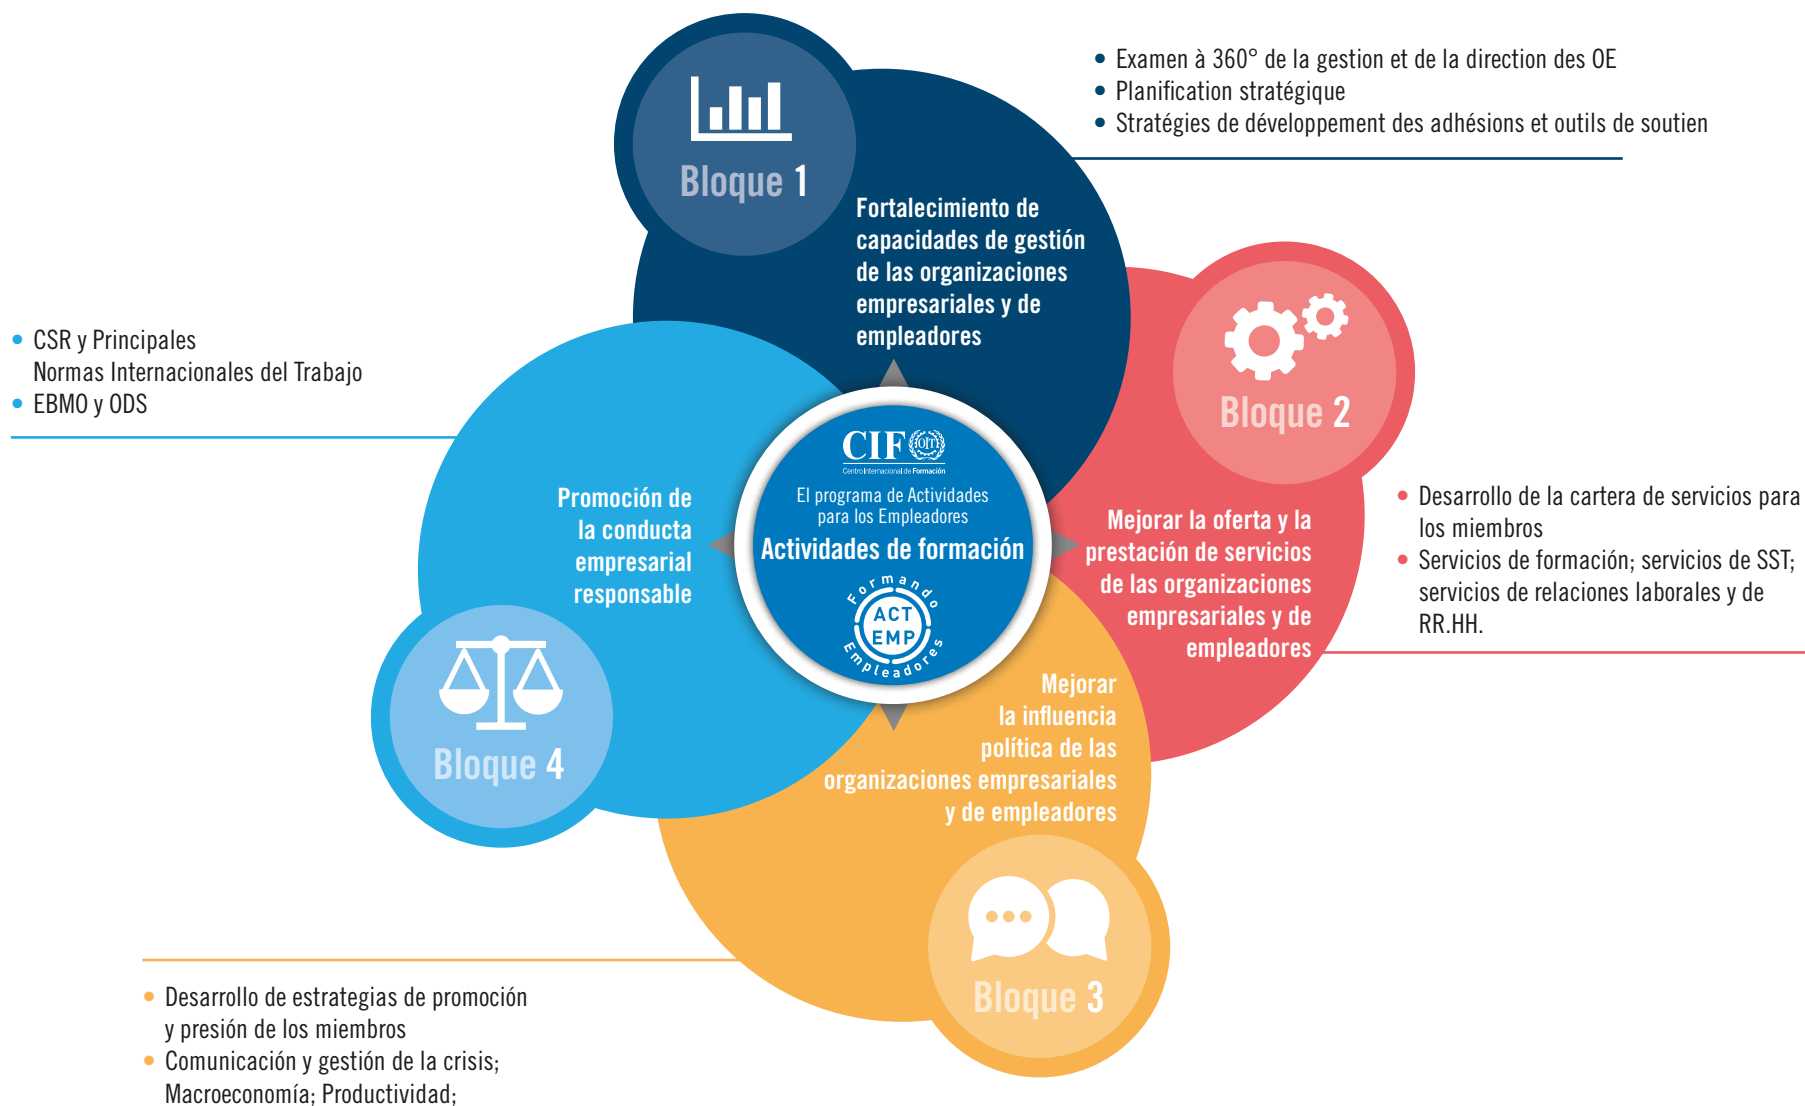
• Examen à 360° de la gestion et de la direction des OE
• Planification stratégique
• Stratégies de développement des adhésions et outils de soutien

Bloque 1

Fortalecimiento de capacidades de gestión de las organizaciones empresariales y de empleadores

• CSR y Principales Normas Internacionales del Trabajo
• EBMO y ODS

Bloque 2

Promoción de la conducta empresarial responsable

CIF OIT
Centro Internacional de Formación
El programa de Actividades para los Empleadores
Actividades de formación
Formando Empleadores
ACT EMP

Mejorar la oferta y la prestación de servicios de las organizaciones empresariales y de empleadores

• Desarrollo de la cartera de servicios para los miembros
• Servicios de formación; servicios de SST; servicios de relaciones laborales y de RR.HH.

Bloque 4

Mejorar la influencia política de las organizaciones empresariales y de empleadores

Bloque 3

• Desarrollo de estrategias de promoción y presión de los miembros
• Comunicación y gestión de la crisis; Macroeconomía; Productividad;